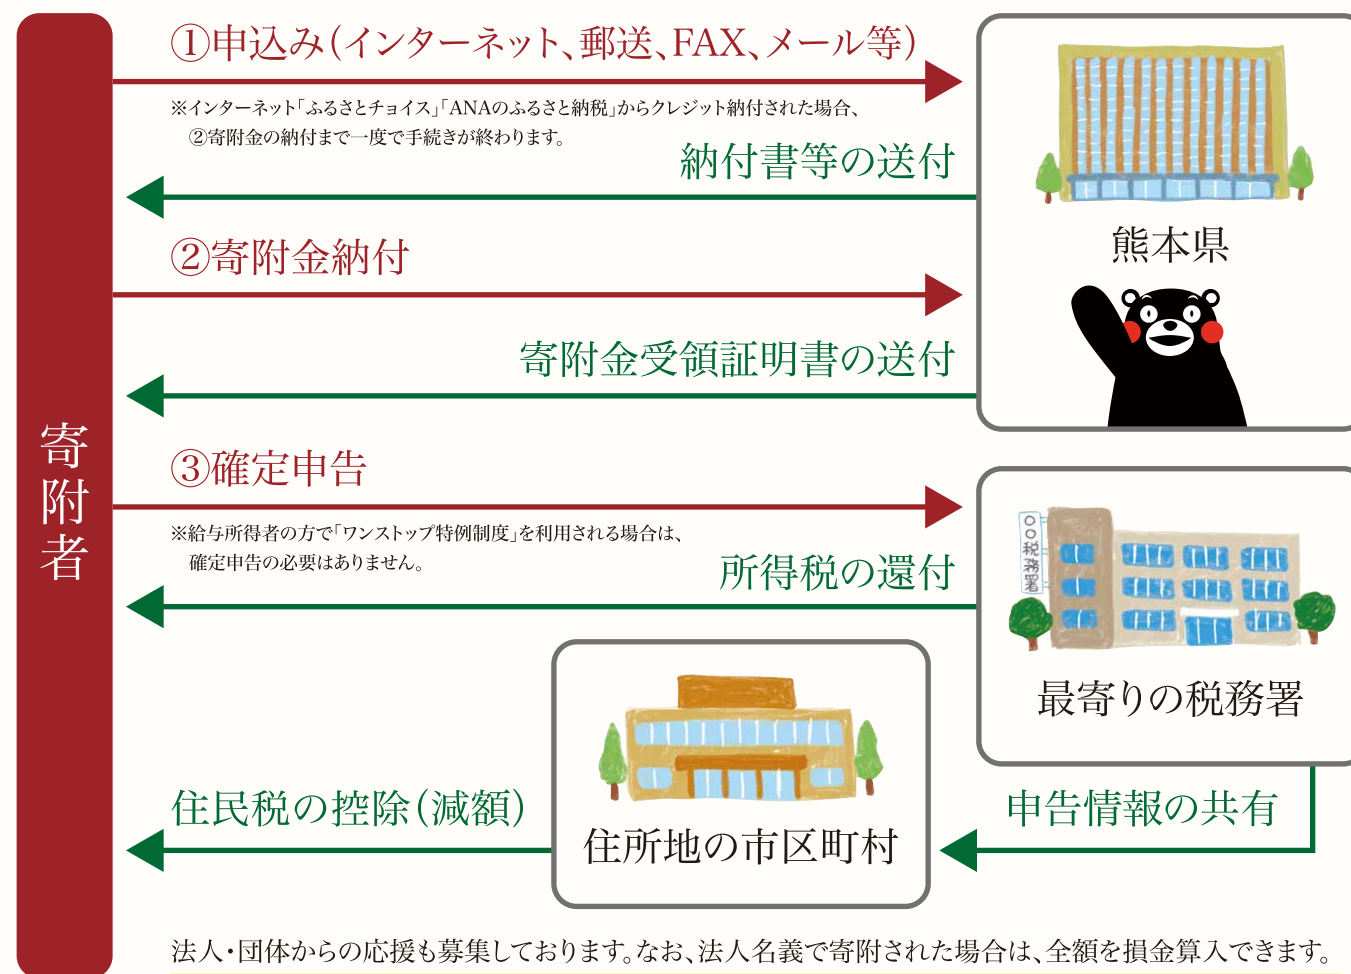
寄附者

①申込み(インターネット、郵送、FAX、メール等)

※インターネット「ふるさとチョイス」「ANAのふるさと納税」からクレジット納付された場合、②寄附金の納付まで一度で手続きが終わります。

納付書等の送付

熊本県

②寄附金納付

寄附金受領証明書の送付

③確定申告

※給与所得者の方で「ワンストップ特例制度」を利用される場合は、確定申告の必要はありません。

所得税の還付

○○税務署

最寄りの税務署

住民税の控除(減額)

住所地の市区町村

申告情報の共有

法人・団体からの応援も募集しております。なお、法人名義で寄附された場合は、全額を損金算入できます。